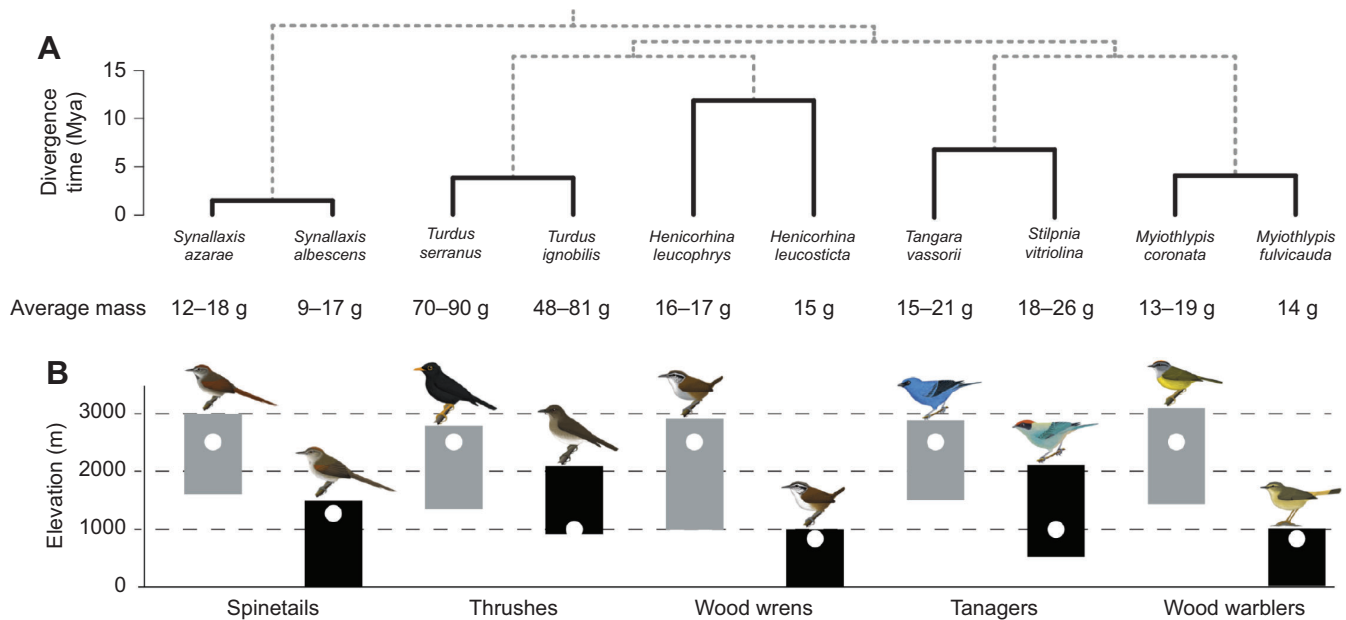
A

15

10

5

0

Divergence time (Mya)

Synallaxis azarae

Synallaxis albescens

Turdus serranus

Turdus ignobilis

Henicorhina leucophrys

Henicorhina leucosticta

Tangara vassorii

Stilpnia vitriolina

Myiothlypis coronata

Myiothlypis fulvicauda

| Average mass | 12–18 g | 9–17 g | 70–90 g | 48–81 g | 16–17 g | 15 g | 15–21 g | 18–26 g | 13–19 g | 14 g |
|---|---|---|---|---|---|---|---|---|---|---|

B

3000

2000

1000

0

Elevation (m)

Spinetails

Thrushes

Wood wrens

Tanagers

Wood warblers